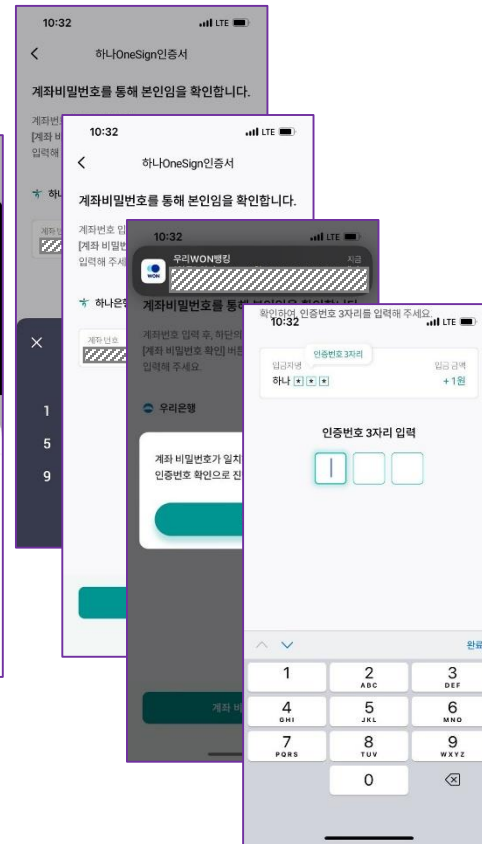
10:32

하나OneSign인증서

계좌비밀번호를 통해 본인임을 확인합니다.

계좌번 [계좌 비 입력해

하나

×

1
5
9

10:32

하나OneSign인증서

계좌비밀번호를 통해 본인임을 확인합니다.

계좌번호 입 [계좌 비밀번 입력해 주세

하나은행

계좌번호

10:32

우리WON뱅킹

지금

계좌비밀번호를 통해 본인임을 확인합니다.

계좌번호 입력 후, 하단의 [계좌 비밀번호 확인] 버튼 입력해 주세요.

우리은행

계좌 비밀번호가 일치 인증번호 확인으로 진

계좌 비

확인하여, 인증번호 3자리를 입력해 주세요.
10:32

인증번호 3자리

입금자명
하나 ★ ★ ★

입금 금액
+1원

인증번호 3자리 입력

완료

1
2 ABC
3 DEF
4 GHI
5 JKL
6 MNO
7 PQRS
8 TUV
9 WXYZ
0